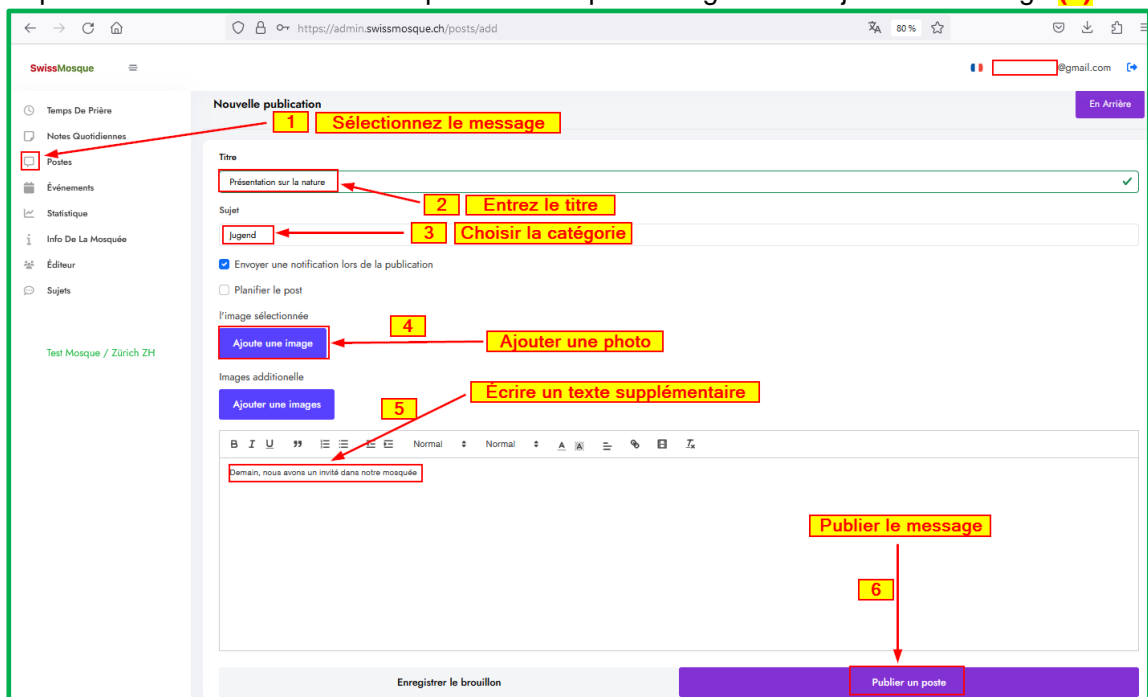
https://admin.swissmosque.ch/posts/add

80 %

SwissMosque

@gmail.com

Temps De Prière
Notes Quotidiennes
Postes
Événements
Statistique
Info De La Mosquée
Éditeur
Sujets

Test Mosque / Zürich ZH

Nouvelle publication

En Arrière

1 Sélectionnez le message

Titre

Présentation sur la nature

2 Entrez le titre

Sujet

Jugend

3 Choisir la catégorie

Envoyer une notification lors de la publication

Planifier le post

l'image sélectionnée

4

Ajoute une image

Ajouter une photo

Images additionelle

Écrire un texte supplémentaire

5

Ajouter une images

B I U " Normal Normal

Demain, nous avons un invité dans notre mosquée

Publier le message

6

Enregistrer le brouillon

Publier un poste